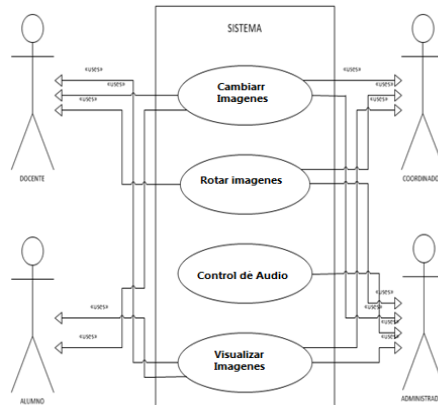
SISTEMA

«uses»
«uses»
«uses»

Cambiarr Imagenes

«uses»
«uses»
«uses»

DOCENTE

Rotar imagenes

COORDINADO

Control de Audio

«uses»
«uses»
«uses»
«uses»

«uses»

«uses»

Visualizar Imagenes

ALUMNO

ADMINISTRAD